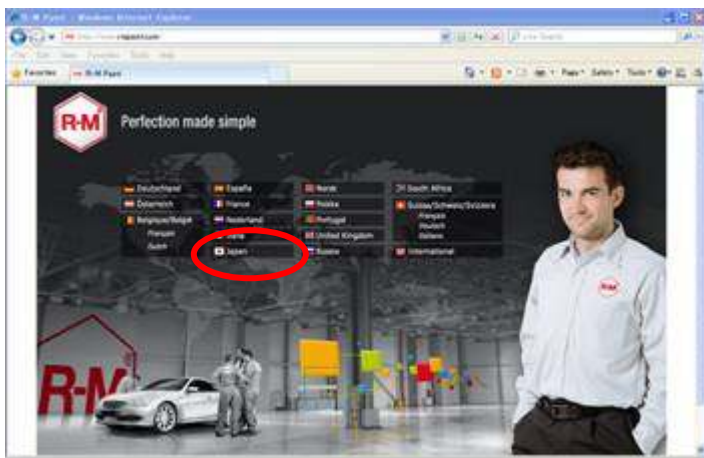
R-M Paint - Windows Internet Explorer

File Edit View Favorites Tools Help

Favorites R-M Paint

Page Safety Tools

R-M

Perfection made simple

Deutschland
Österreich
Belgique/België
Français
Dutch
España
France
Nederland
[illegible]
Japan
Norge
Polska
Portugal
United Kingdom
Sverige
South Africa
Suisse/Schweiz/Svizzera
Français
Deutsch
Italiano
International

R-M

R-M